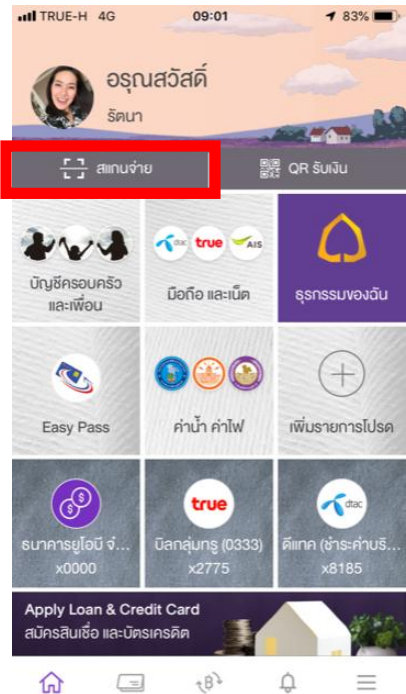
TRUE-H 4G 09:01 83%

อรุณสวัสดิ์
รัตนา

สแกนจ่าย
QR รับเงิน

บัญชีครอบครัว และเพื่อน
dtac true AIS
มือถือ และเน็ต
ธุรกรรมของฉัน

Easy Pass
ค่าน้ำ ค่าไฟ
เพิ่มรายการโปรด

ธนาคารยูโอบี จ่...
x0000
true
บิลกลุ่มทรู (0333)
x2775
dtac
ดีแทค (ชำระค่าบริ...
x8185

Apply Loan & Credit Card
สมัครสินเชื่อ และบัตรเครดิต